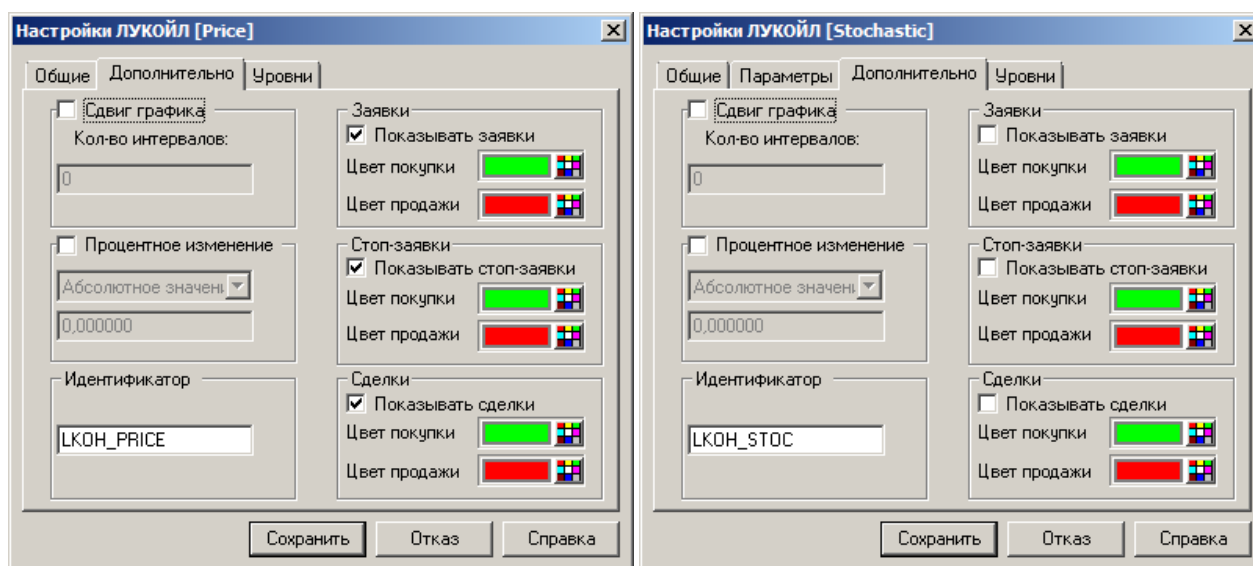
Настройки ЛУКОЙЛ [Price]

Общие | Дополнительно | Уровни

Сдвиг графика
Кол-во интервалов:
0

Процентное изменение
Абсолютное значени
0,000000

Идентификатор
LKOH_PRICE

Заявки
☑ Показывать заявки
Цвет покупки
Цвет продажи

Стоп-заявки
☑ Показывать стоп-заявки
Цвет покупки
Цвет продажи

Сделки
☑ Показывать сделки
Цвет покупки
Цвет продажи

Сохранить | Отказ | Справка

Настройки ЛУКОЙЛ [Stochastic]

Общие | Параметры | Дополнительно | Уровни

Сдвиг графика
Кол-во интервалов:
0

Процентное изменение
Абсолютное значени
0,000000

Идентификатор
LKOH_STOC

Заявки
Показывать заявки
Цвет покупки
Цвет продажи

Стоп-заявки
Показывать стоп-заявки
Цвет покупки
Цвет продажи

Сделки
Показывать сделки
Цвет покупки
Цвет продажи

Сохранить | Отказ | Справка